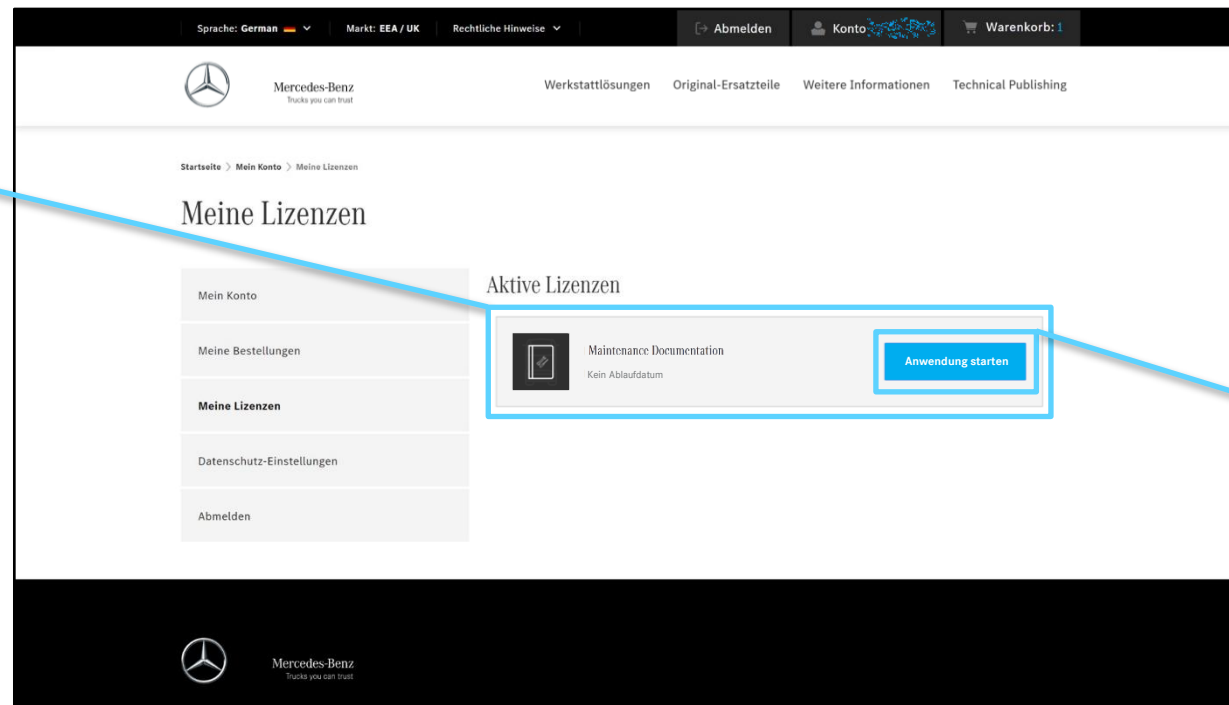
Sprache: German | Markt: EEA / UK | Rechtliche Hinweise | Abmelden | Konto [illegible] | Warenkorb: 1

Mercedes-Benz
Trucks you can trust

Werkstattlösungen | Original-Ersatzteile | Weitere Informationen | Technical Publishing

Startseite > Mein Konto > Meine Lizenzen

Meine Lizenzen

Mein Konto
Meine Bestellungen
Meine Lizenzen
Datenschutz-Einstellungen
Abmelden

Aktive Lizenzen

Maintenance Documentation
Kein Ablaufdatum

Anwendung starten

Mercedes-Benz
Trucks you can trust